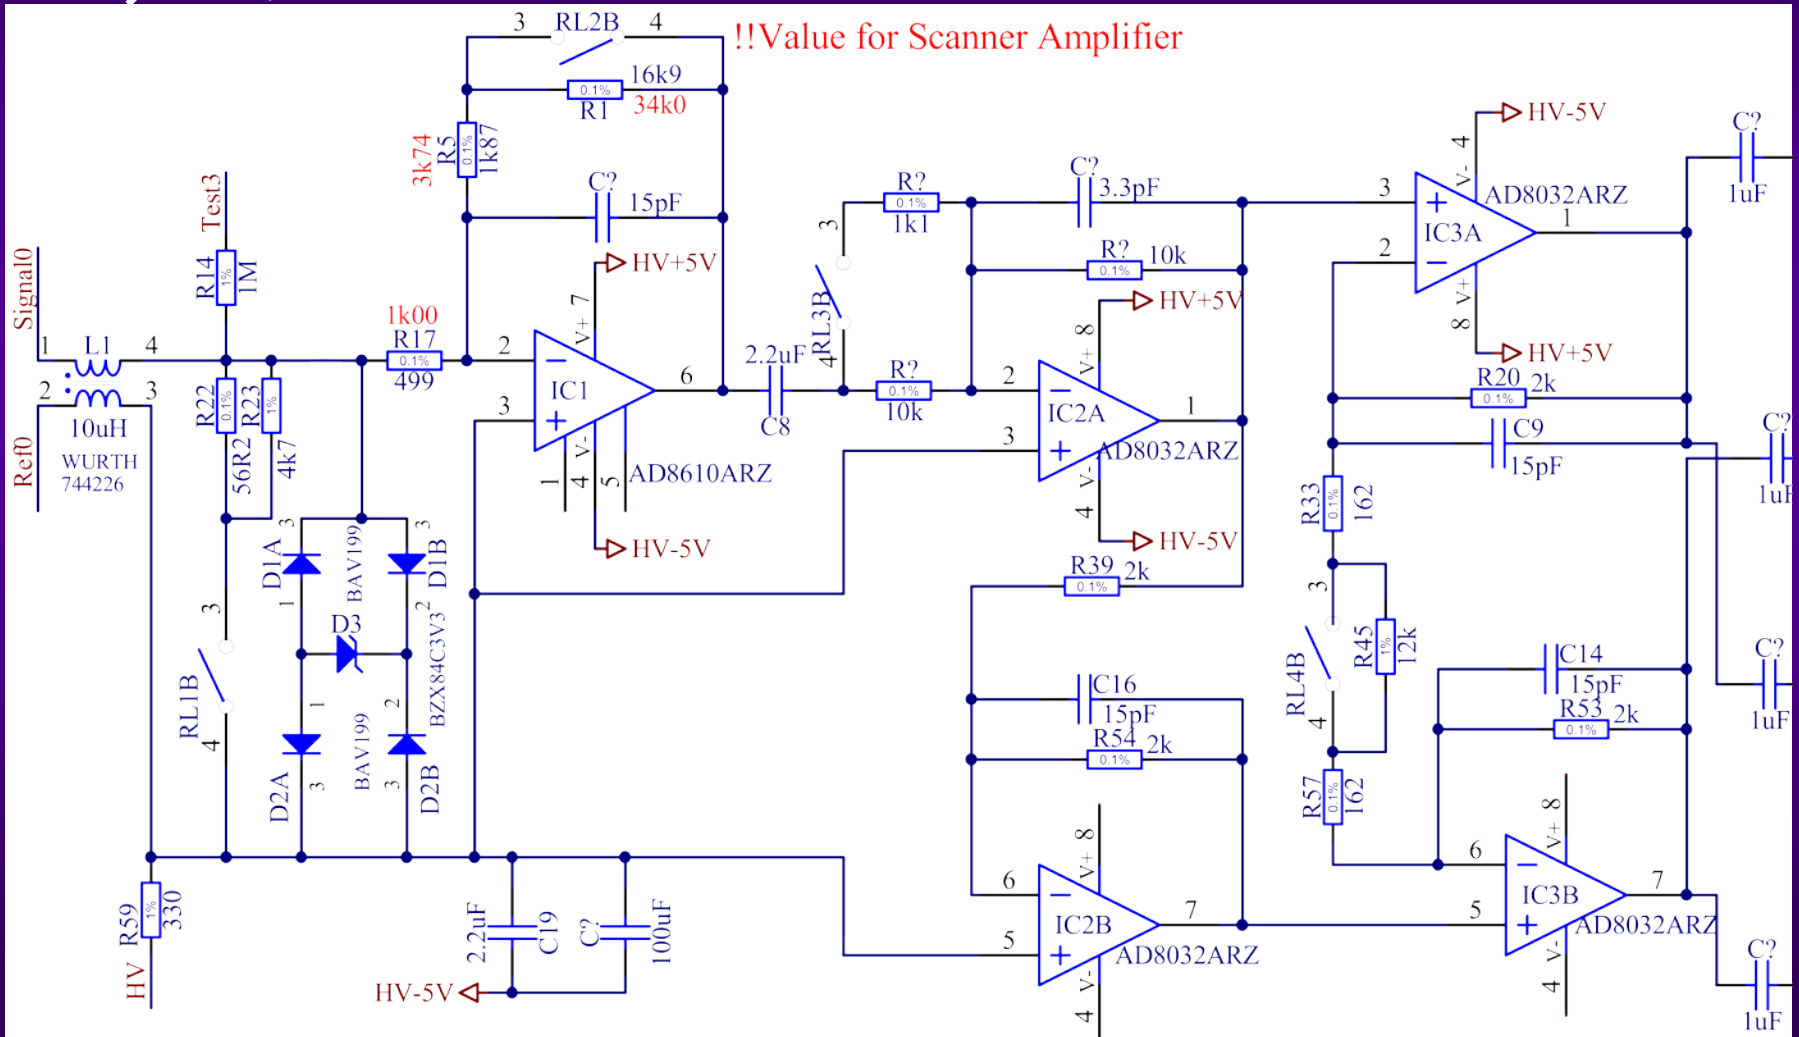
!!Value for Scanner Amplifier

3 RL2B 4
16k9
0.1%
R1 34k0
3k74 R5 0.1% 1k87
C? 15pF
HV+5V
Test3
R14 1% 1M
Signal0
1 L1 4
2 3
10uH
WURTH
744226
Ref0
1k00
R17
0.1%
499
2
3
IC1
V+ 7
6
V- 4
1
5
AD8610ARZ
HV-5V
R22 0.1% 56R2
R23 1% 4k7
D1A 3 1
BAV199
D1B 3 2
D3
BZX84C3V3
D2A 3 1
BAV199
D2B 3 2
RL1B 3 4
R59 1% 330
HV
2.2uF C19
C? 100uF
HV-5V
2.2uF
C8
3 RL3B 4
R? 0.1% 1k1
C? 3.3pF
R? 0.1% 10k
R? 0.1% 10k
HV+5V
2
3
IC2A
V+ 8
1
V- 4
AD8032ARZ
HV-5V
R39 0.1% 2k
C16 15pF
R54 0.1% 2k
6
5
IC2B
V+ 8
7
V- 4
AD8032ARZ
HV-5V
3
2
IC3A
V- 4
V+ 8
1
AD8032ARZ
HV+5V
R20 0.1% 2k
C9 15pF
R33 0.1% 162
RL4B 3 4
R45 1% 12k
C14 15pF
R53 0.1% 2k
R57 0.1% 162
6
5
IC3B
V+ 8
7
V- 4
AD8032ARZ
C? 1uF
C? 1uF
C? 1uF
C? 1uF